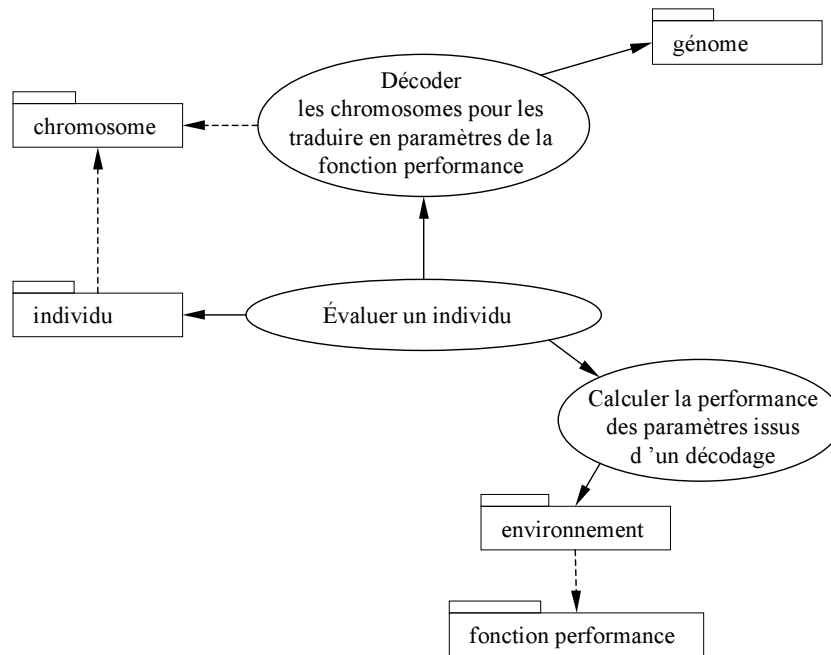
génome

Décoder les chromosomes pour les traduire en paramètres de la fonction performance

chromosome

individu

Évaluer un individu

Calculer la performance des paramètres issus d 'un décodage

environnement

fonction performance